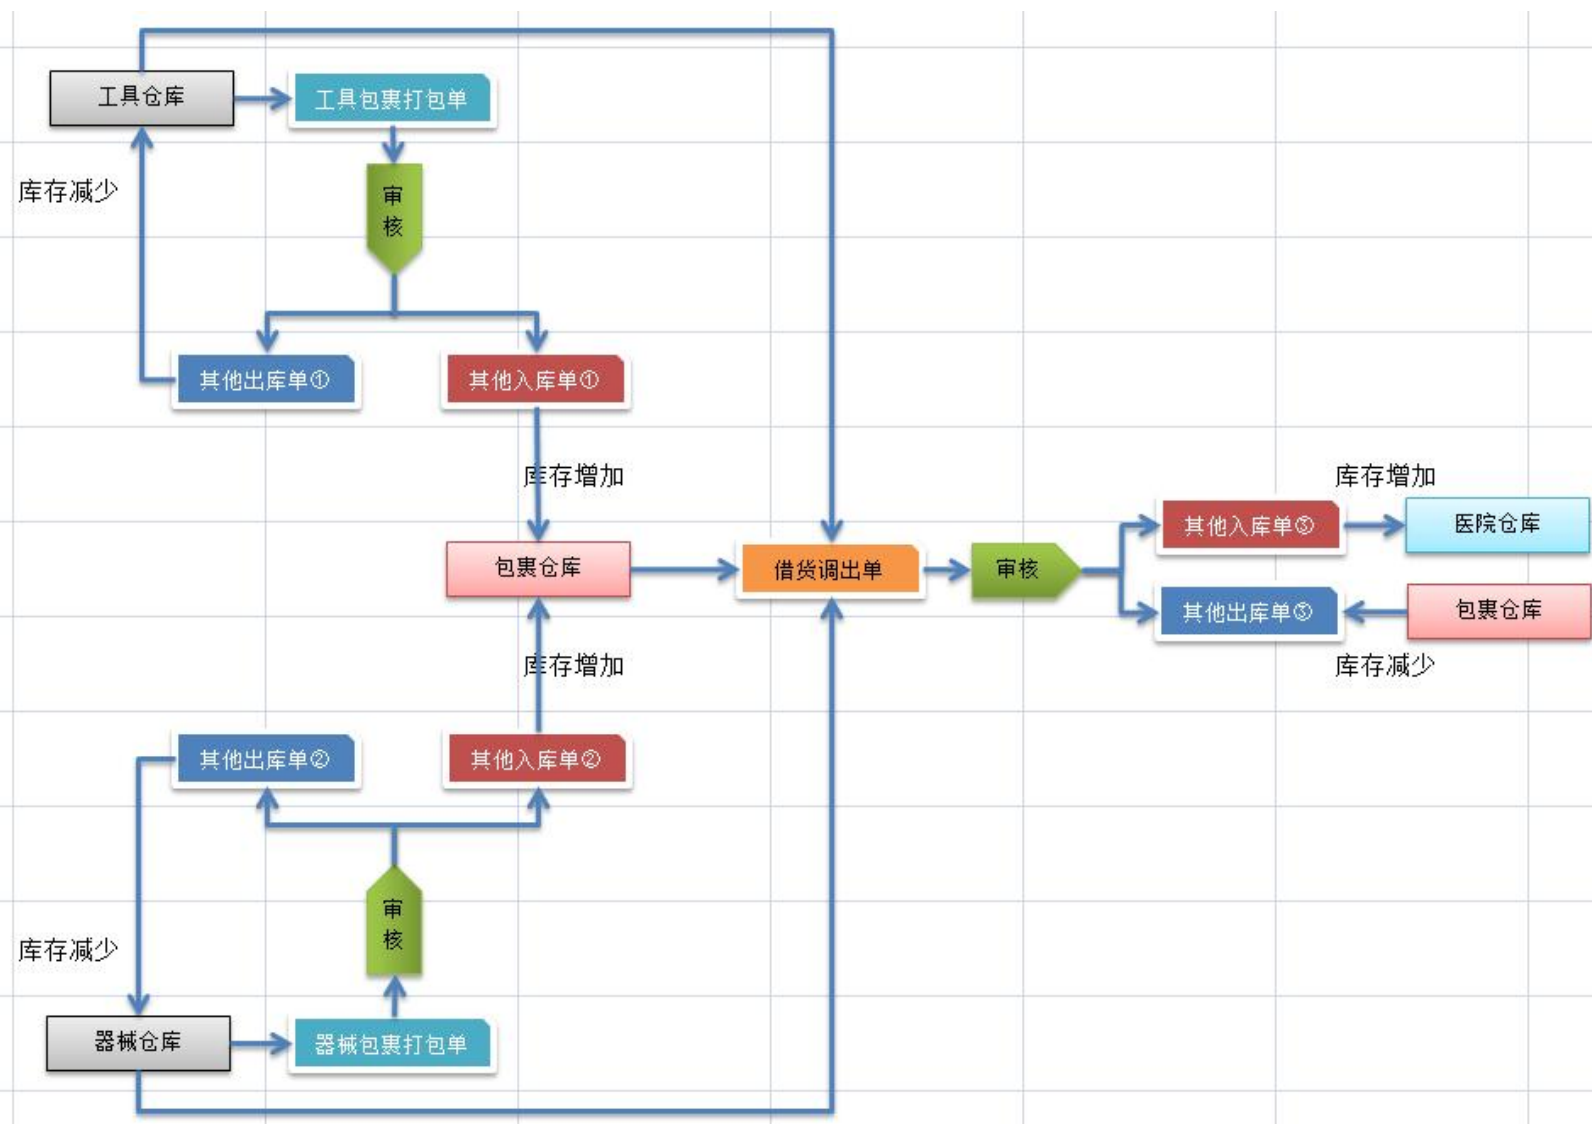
工具仓库

工具包裹打包单

库存减少

审核

其他出库单①

其他入库单①

库存增加

包裹仓库

借货调出单

审核

库存增加

其他入库单③

医院仓库

其他出库单③

包裹仓库

库存减少

库存增加

其他出库单②

其他入库单②

审核

库存减少

器械仓库

器械包裹打包单